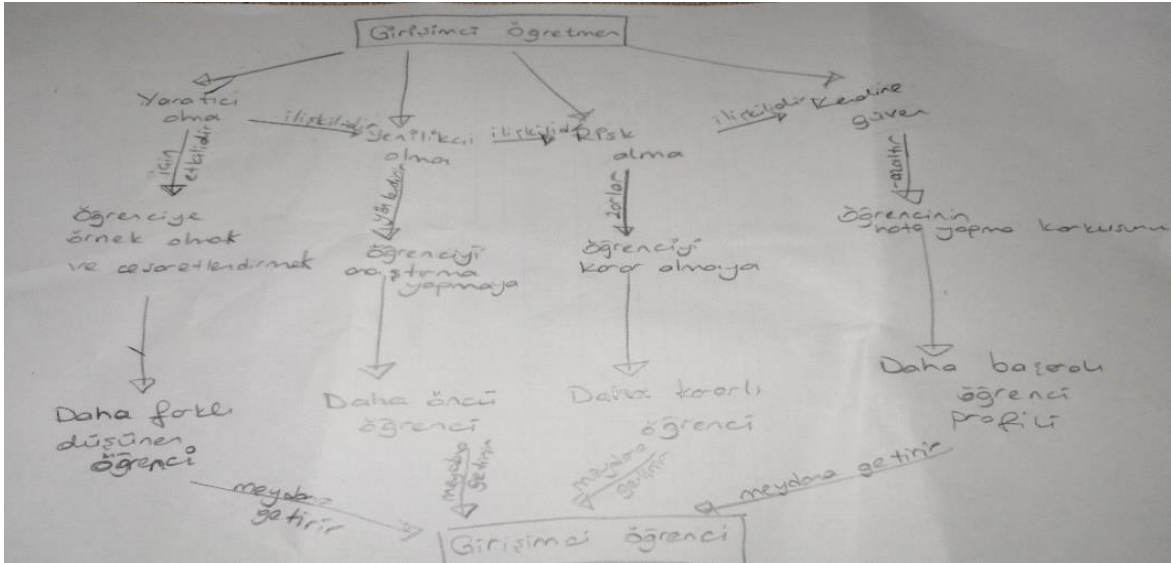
Girişimci Öğretmen

Yaratıcı olma

ilişkilidir

Yenilikçi olma

ilişkilidir

Risk alma

ilişkilidir

Kendine güven

için etkilidir

Öğrenciye örnek olmak ve cesaretlendirmek

Daha farklı düşünen öğrenci

yöneltir

Öğrenciyi araştırma yapmaya

Daha öncü öğrenci

zorlar

Öğrenciyi karar almaya

Daha kararlı öğrenci

azaltır

Öğrencinin hata yapma korkusunu

Daha başarılı öğrenci profili

meydana getirir

meydana getirir

meydana getirir

meydana getirir

Girişimci öğrenci